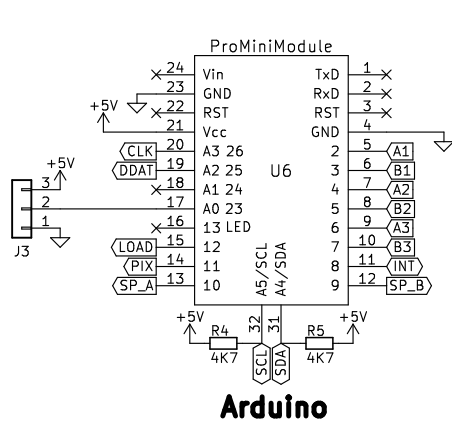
ProMiniModule

24 Vin
23 GND
+5V
22 RST
21 Vcc
CLK 20 A3 26
DDAT 19 A2 25
+5V
3
18 A1 24
2
17 A0 23
1
16 13 LED
J3
LOAD 15 12
PIX 14 11
SP_A 13 10

TxD 1
RxD 2
RST 3
GND 4
2 5 A1
3 6 B1
U6
4 7 A2
5 8 B2
6 9 A3
7 10 B3
8 11 INT
9 12 SP_B

A5/SCL
A4/SDA
32
31
+5V
R4
4K7
R5
4K7
+5V
SCL
SDA

Arduino